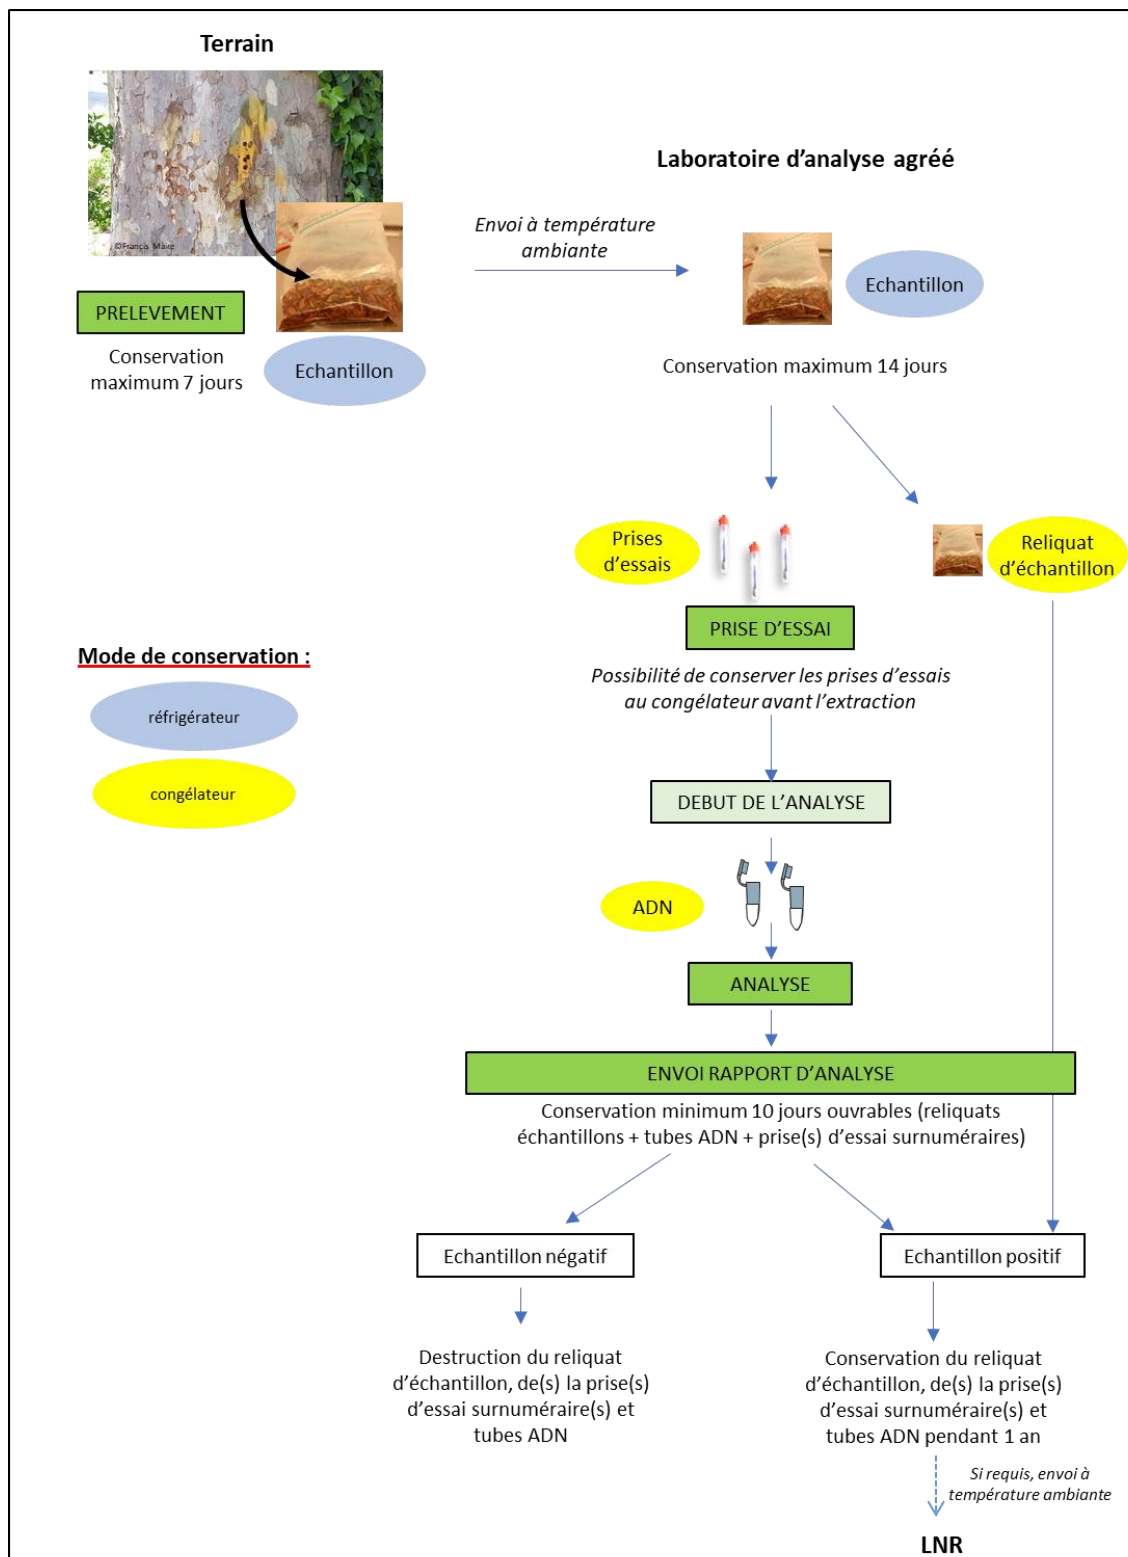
Terrain

©Franck Maire

PRELEVEMENT

Conservation maximum 7 jours

Echantillon

Laboratoire d'analyse agréé

Envoi à température ambiante

Echantillon

Conservation maximum 14 jours

Prises d'essais

Reliquat d'échantillon

PRISE D'ESSAI

Possibilité de conserver les prises d'essais au congélateur avant l'extraction

Mode de conservation :

réfrigérateur

congélateur

DEBUT DE L'ANALYSE

ADN

ANALYSE

ENVOI RAPPORT D'ANALYSE

Conservation minimum 10 jours ouvrables (reliquats échantillons + tubes ADN + prise(s) d'essai surnuméraires)

Echantillon négatif

Echantillon positif

Destruction du reliquat d'échantillon, de(s) la prise(s) d'essai surnuméraire(s) et tubes ADN

Conservation du reliquat d'échantillon, de(s) la prise(s) d'essai surnuméraire(s) et tubes ADN pendant 1 an

Si requis, envoi à température ambiante

LNR